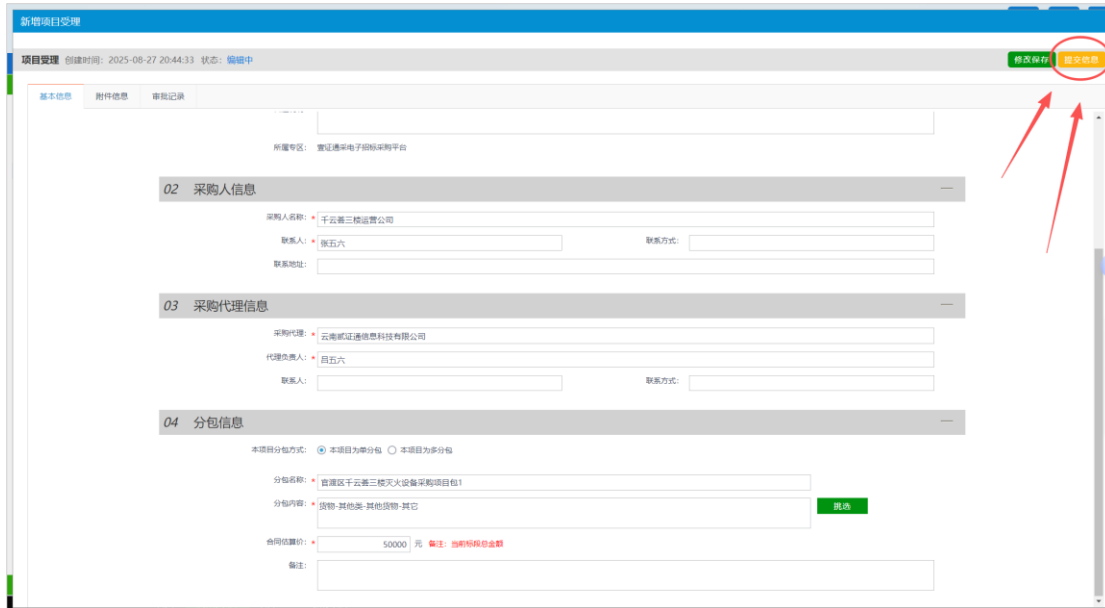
新增项目受理

项目受理 创建时间：2025-08-27 20:44:33 状态：编辑中

修改保存 提交信息

基本信息 附件信息 审批记录

所属专区： 壹证通采电子招标采购平台

02 采购人信息

采购人名称：* 千云善三楼运营公司

联系人：* 张五六

联系方式：

联系地址：

03 采购代理信息

采购代理：* 云南凯证通信息科技有限公司

代理负责人：* 吕五六

联系人：

联系方式：

04 分包信息

本项目分包方式： 本项目为单分包 本项目为多分包

分包名称：* 官渡区千云善三楼灭火设备采购项目包1

分包内容：* 货物-其他类-其他货物-其它

挑选

合同估算价：* 50000 元 备注：当前标段总金额

备注：